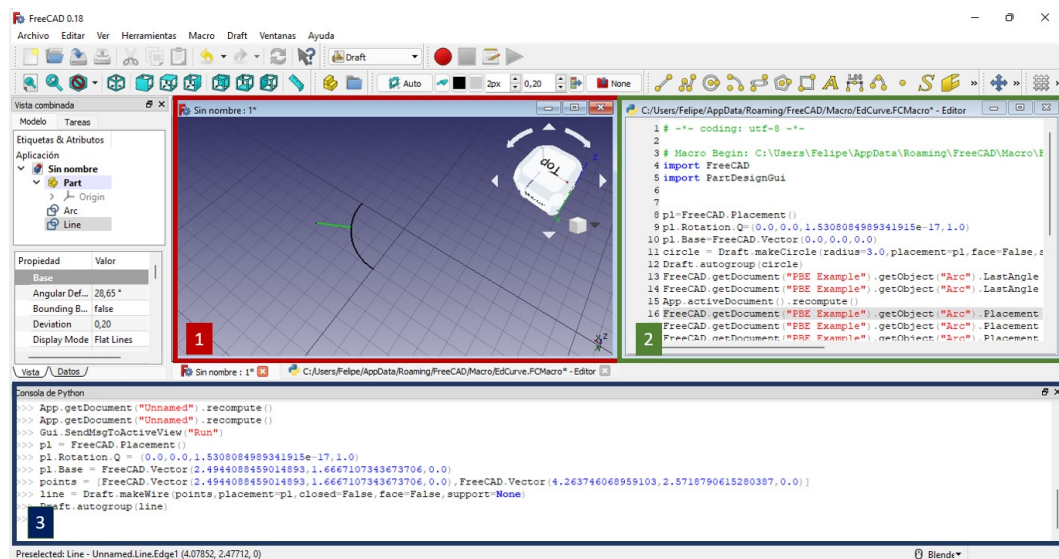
FreeCAD 0.18

Archivo Editar Ver Herramientas Macro Draft Ventanas Ayuda

Draft

Auto 2px 0,20 None

Vista combinada
Modelo Tareas
Etiquetas & Atributos
Aplicación
Sin nombre
Part
Origin
Arc
Line

| Propiedad | Valor |
|---|---|
| Base | |
| Angular Def... | 28,65 ° |
| Bounding B... | false |
| Deviation | 0,20 |
| Display Mode | Flat Lines |

Vista Datos

Sin nombre : 1*

1

C:/Users/Felipe/AppData/Roaming/FreeCAD/Macro/EdCurve.FCMacro* - Editor

1 # -*- coding: utf-8 -*-
2
3 # Macro Begin: C:\Users\Felipe\AppData\Roaming\FreeCAD\Macro\E
4 import FreeCAD
5 import PartDesignGui
6
7
8 pl=FreeCAD.Placement()
9 pl.Rotation.Q=(0.0,0.0,1.5308084989341915e-17,1.0)
10 pl.Base=FreeCAD.Vector(0.0,0.0,0.0)
11 circle = Draft.makeCircle(radius=3.0,placement=pl,face=False,s
12 Draft.autogroup(circle)
13 FreeCAD.getDocument("PBE Example").getObject("Arc").LastAngle
14 FreeCAD.getDocument("PBE Example").getObject("Arc").LastAngle
15 App.activeDocument().recompute()
16 FreeCAD.getDocument("PBE Example").getObject("Arc").Placement
FreeCAD.getDocument("PBE Example").getObject("Arc").Placement
FreeCAD.getDocument("PBE Example").getObject("Arc").Placement

2

Sin nombre : 1* C:/Users/Felipe/AppData/Roaming/FreeCAD/Macro/EdCurve.FCMacro* - Editor

Consola de Python
>>> App.getDocument("Unnamed").recompute()
>>> App.getDocument("Unnamed").recompute()
>>> Gui.SendMsgToActiveView("Run")
>>> pl = FreeCAD.Placement()
>>> pl.Rotation.Q = (0.0,0.0,1.5308084989341915e-17,1.0)
>>> pl.Base = FreeCAD.Vector(2.4944088459014893,1.6667107343673706,0.0)
>>> points = [FreeCAD.Vector(2.4944088459014893,1.6667107343673706,0.0),FreeCAD.Vector(4.263746068959103,2.5718790615280387,0.0)]
>>> line = Draft.makeWire(points,placement=pl,closed=False,face=False,support=None)
>>> Draft.autogroup(line)
>>>

3

Preselected: Line - Unnamed.Line.Edge1 (4.07852, 2.47712, 0)

Blender